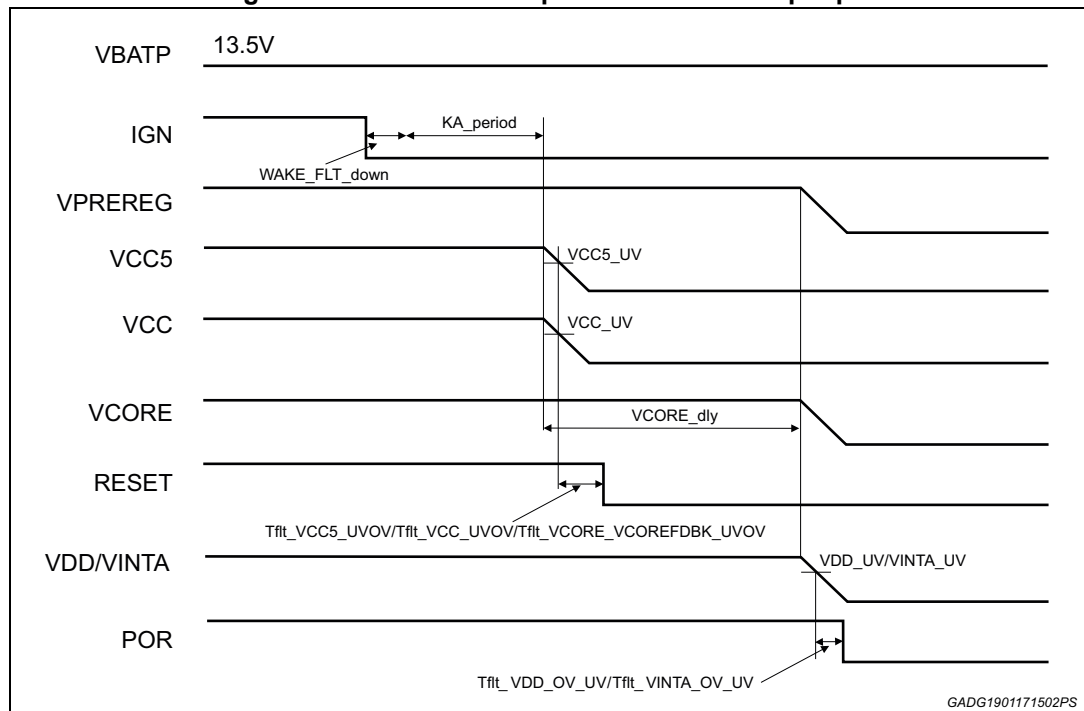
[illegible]

VBATP
13.5V

IGN
KA_period
WAKE_FLT_down

VPREREG

VCC5
VCC5_UV

VCC
VCC_UV

VCORE
VCORE_dly

RESET
Tflt_VCC5_UVOV/Tflt_VCC_UVOV/Tflt_VCORE_VCOREFDBK_UVOV

VDD/VINTA
VDD_UV/VINTA_UV

POR
Tflt_ VDD_OV_UV/Tflt_ VINTA_OV_UV

GADG1901171502PS